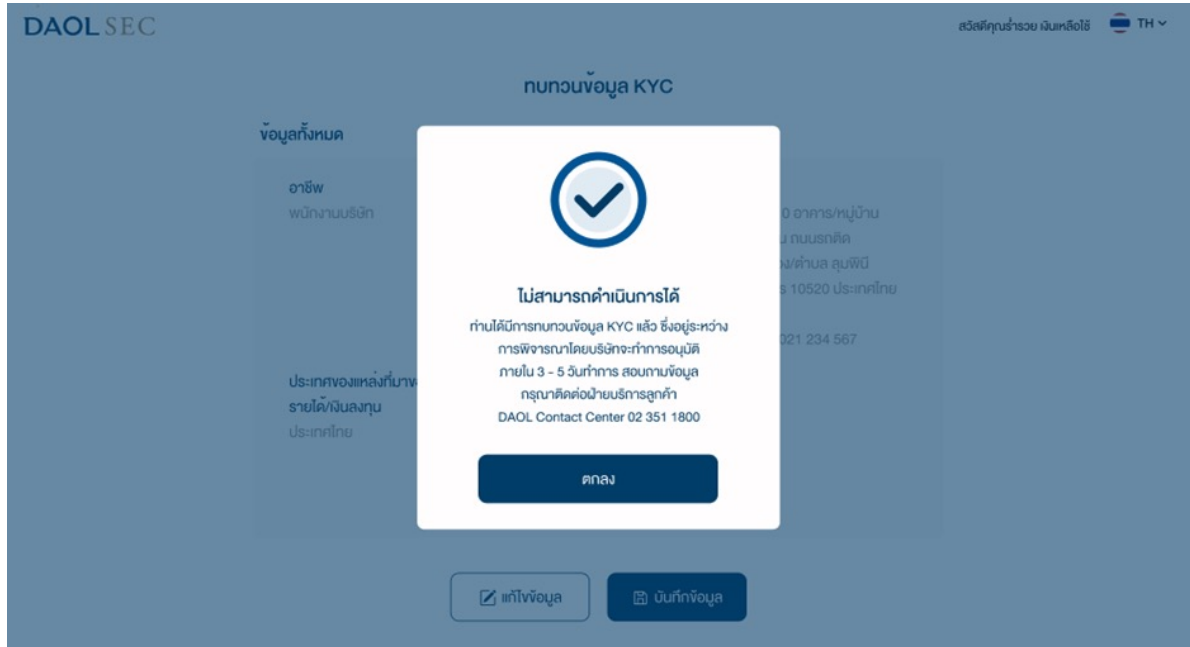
DAOL SEC

สวัสดีคุณร่ำรวย เงินเหลือใช้ TH

ทบทวนข้อมูล KYC

ข้อมูลทั้งหมด

อาชีพ
พนักงานบริษัท

0 อาคาร/หมู่บ้าน
น ถนนรถติด
ง/ตำบล ลุมพินี
S 10520 ประเทศไทย

021 234 567

ประเทศของแหล่งที่มาข
รายได้/เงินลงทุน
ประเทศไทย

ไม่สามารถดำเนินการได้

ท่านได้มีการทบทวนข้อมูล KYC แล้ว ซึ่งอยู่ระหว่าง การพิจารณาโดยบริษัทจะทำการอนุมัติ ภายใน 3 - 5 วันทำการ สอบถามข้อมูล กรุณาติดต่อฝ่ายบริการลูกค้า DAOL Contact Center 02 351 1800

ตกลง

แก้ไขข้อมูล

บันทึกข้อมูล